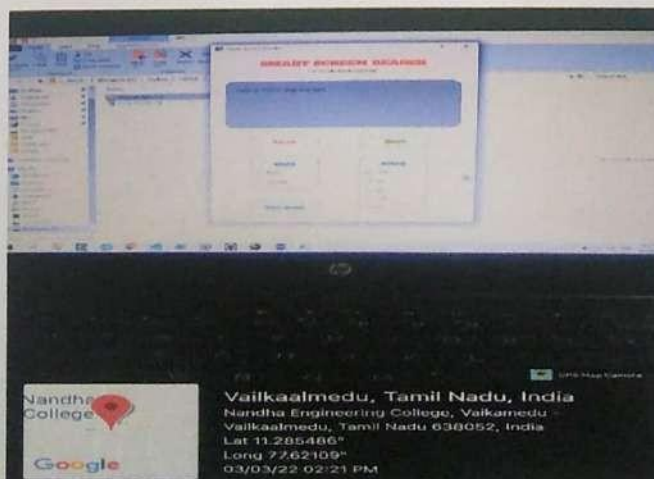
SMART SCREEN SEARCH

GPS Map Camera

Nandha College

Google

Vailkaalmedu, Tamil Nadu, India
Nandha Engineering College, Vaikamedu - Vailkaalmedu, Tamil Nadu 638052, India
Lat 11.285486°
Long 77.62109°
03/03/22 02:21 PM